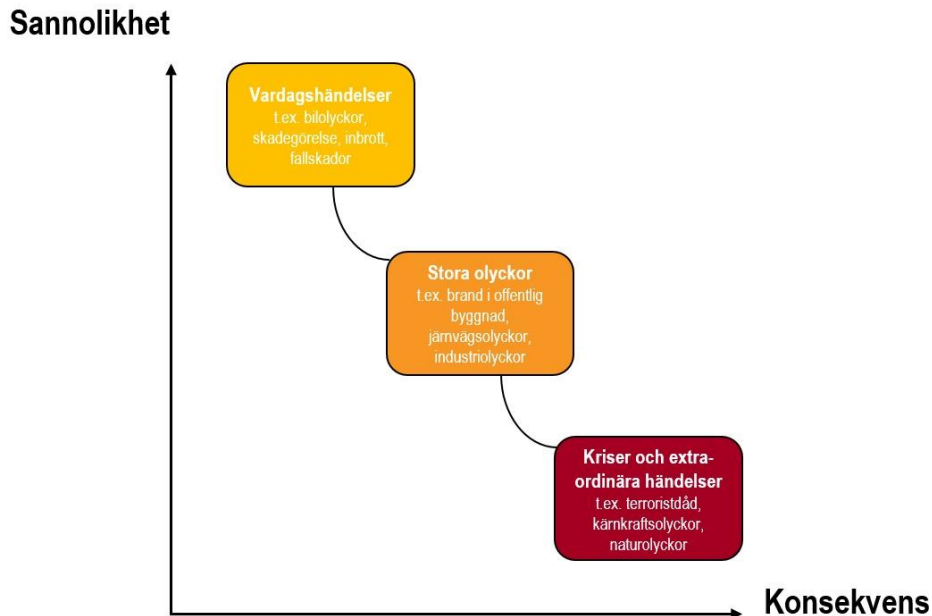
Sannolikhet

Vardagshändelser
t.ex. bilolyckor, skadegörelse, inbrott, fallskador

Stora olyckor
t.ex. brand i offentlig byggnad, järnvägsolyckor, industriolyckor

Kriser och extraordinära händelser
t.ex. terroristdåd, kärnkraftsolyckor, naturolyckor

Konsekvens